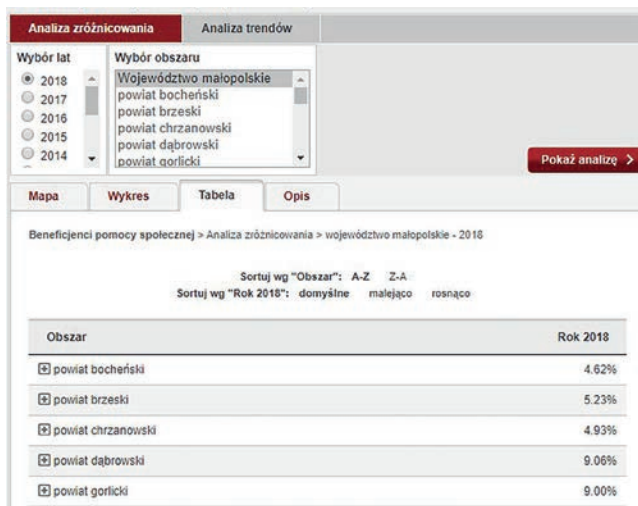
Analiza zróżnicowania | Analiza trendów

Wybór lat
2018
2017
2016
2015
2014

Wybór obszaru
Województwo małopolskie
powiat bocheński
powiat brzeski
powiat chrzanowski
powiat dąbrowski
powiat gorlicki

Pokaż analizę >

Mapa | Wykres | Tabela | Opis

Beneficjenci pomocy społecznej > Analiza zróżnicowania > województwo małopolskie - 2018

Sortuj wg "Obszar": A-Z Z-A
Sortuj wg "Rok 2018": domyślne malejąco rosnąco

| Obszar | Rok 2018 |
|---|---|
| ⊞ powiat bocheński | 4.62% |
| ⊞ powiat brzeski | 5.23% |
| ⊞ powiat chrzanowski | 4.93% |
| ⊞ powiat dąbrowski | 9.06% |
| ⊞ powiat gorlicki | 9.00% |